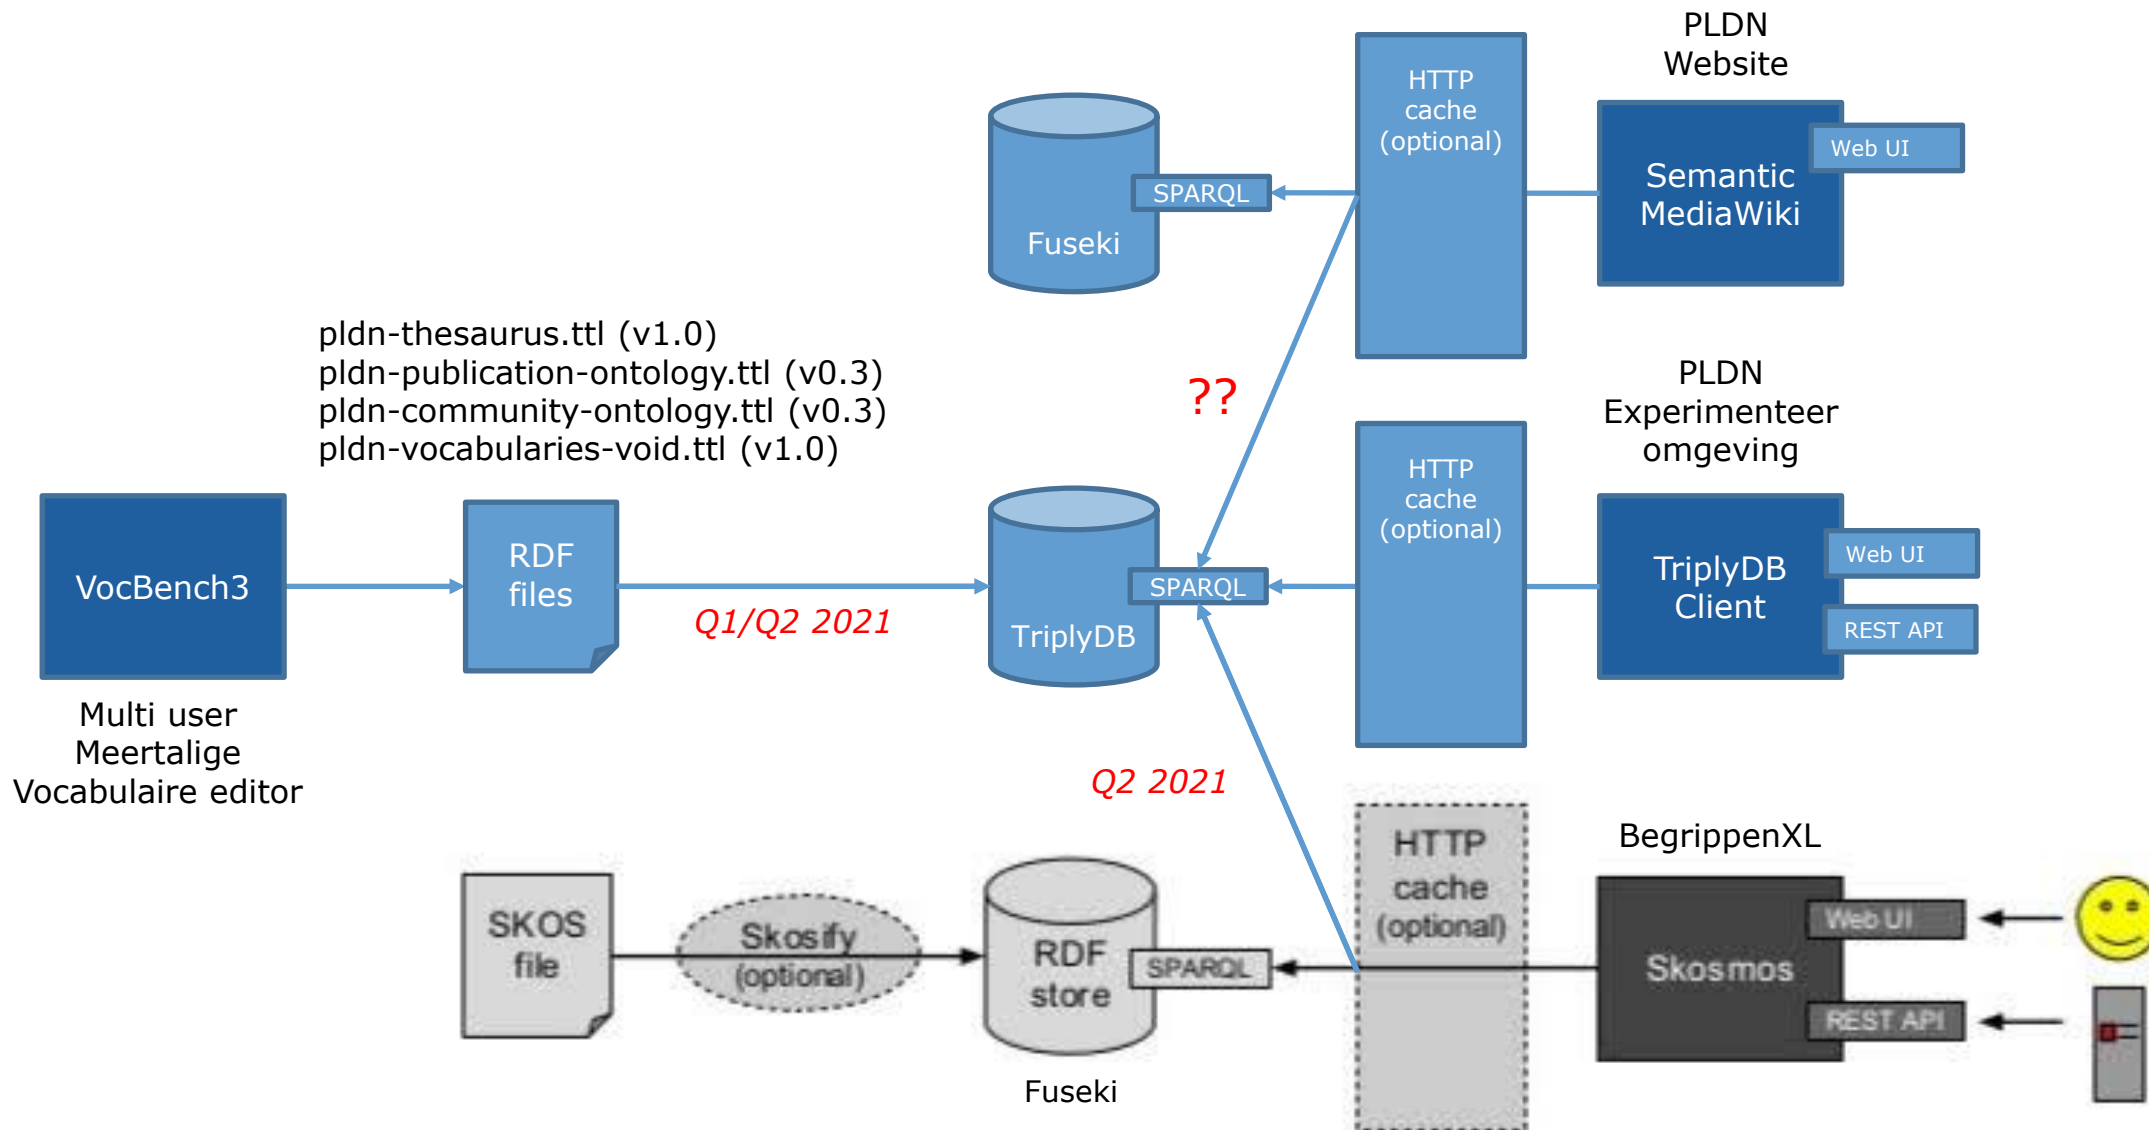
PLDN Website

HTTP cache (optional)

SPARQL

Fuseki

Semantic MediaWiki

Web UI

pldn-thesaurus.ttl (v1.0)
pldn-publication-ontology.ttl (v0.3)
pldn-community-ontology.ttl (v0.3)
pldn-vocabularies-void.ttl (v1.0)

??

PLDN Experimenteer omgeving

HTTP cache (optional)

VocBench3

RDF files

Q1/Q2 2021

SPARQL

TriplyDB

TriplyDB Client

Web UI

REST API

Multi user Meertalige Vocabulaire editor

Q2 2021

HTTP cache (optional)

BegrippenXL

SKOS file

Skosify (optional)

RDF store

SPARQL

Skosmos

Web UI

REST API

Fuseki